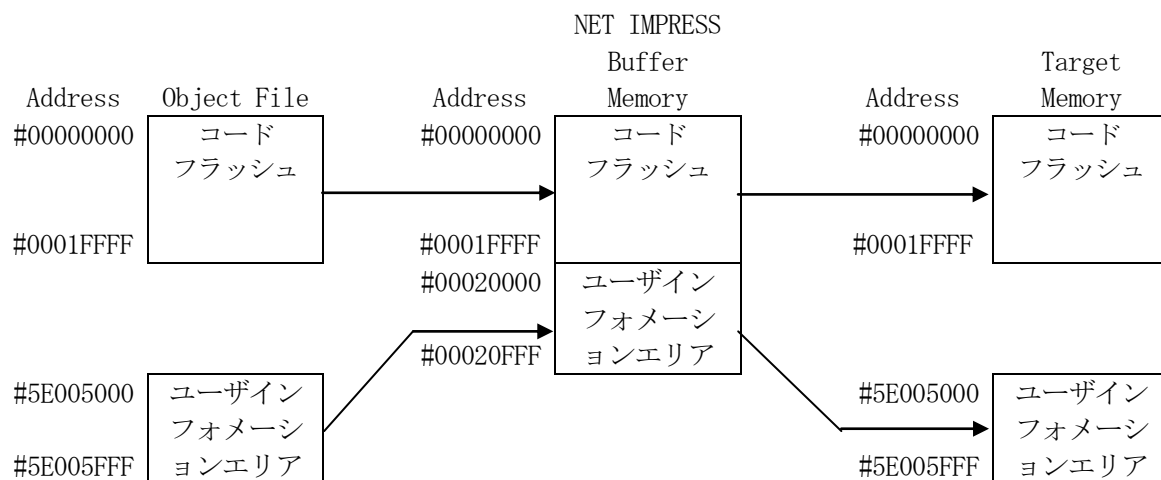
NET IMPRESS Buffer Memory

Target Memory

Address

Object File

Address

Address

#00000000

コードフラッシュ

#0001FFFF

#00000000

コードフラッシュ

#0001FFFF

#00020000

ユーザインフォメーションエリア

#00020FFF

#00000000

コードフラッシュ

#0001FFFF

#5E005000

ユーザインフォメーションエリア

#5E005FFF

#5E005000

ユーザインフォメーションエリア

#5E005FFF